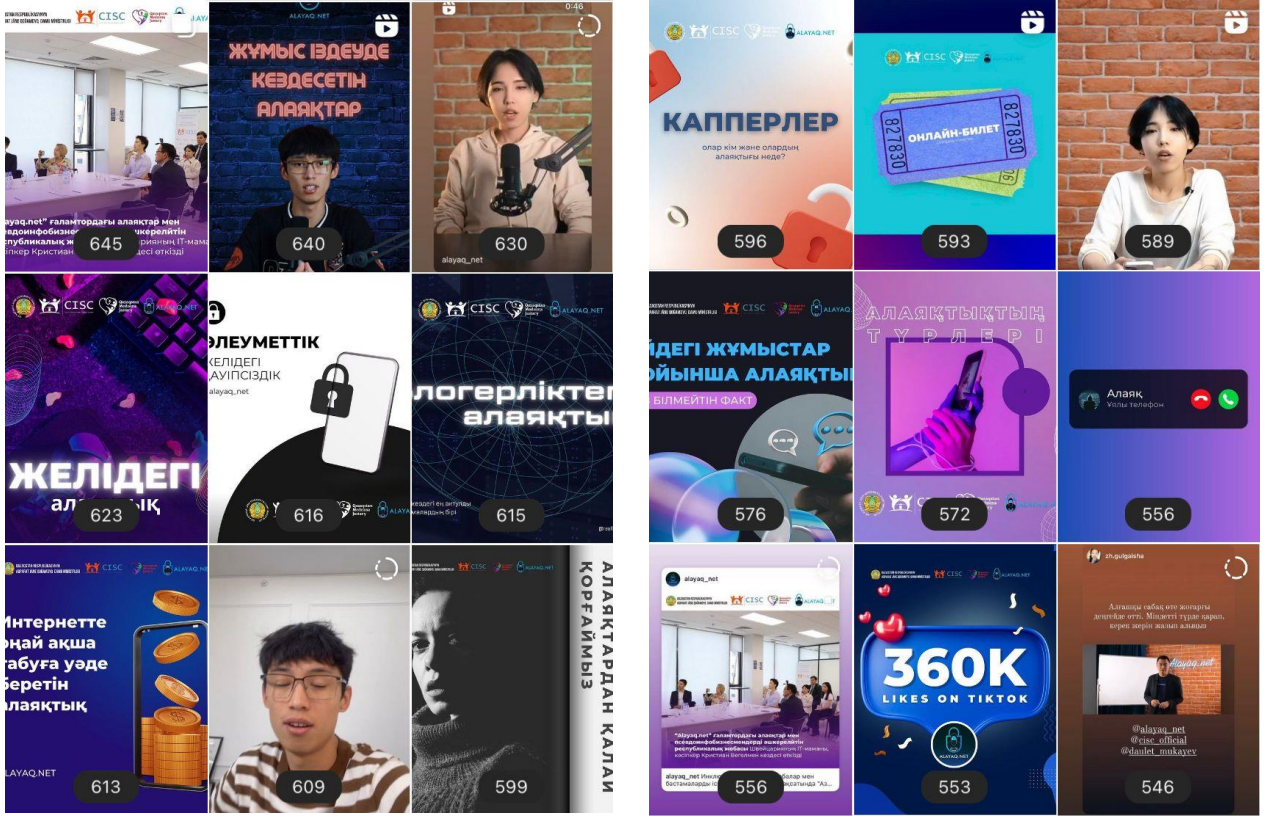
CISC
ALAYAQ
alayaq.net" ғаламтордағы алаяқтар мен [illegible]едеоинфобизнес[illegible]ткерелітін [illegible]спубликалық ж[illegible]риянның IT-мама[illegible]пікер Кристиан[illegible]едесі өткізді
645

ALAYAQ.NET
ЖҰМЫС ІЗДЕУДЕ КЕЗДЕСЕТІН АЛАЯҚТАР
640

0:46
alayaq_net
630

CISC
КАППЕРЛЕР
олар кім және олардың алаяқтығы неде?
596

CISC
ALAYAQ.NET
ОНЛАЙН-БИЛЕТ
827830
827830
593

589

CISC
ALAYAQ.NET
ЖЕЛІДЕГІ
ал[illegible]қ
623

ӘЛЕУМЕТТІК ЖЕЛІДЕГІ ҚАУІПСІЗДІК
alayaq_net
616

CISC
ALAYAQ.NET
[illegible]логерліктег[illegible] алаяқты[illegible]
615

CISC
ALAYAQ.NET
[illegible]ІДЕГІ ЖҰМЫСТАР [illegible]ЙЫНША АЛАЯҚТЫ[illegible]
БІЛМЕЙТІН ФАКТ
576

АЛАЯҚТЫҚТЫҢ ТҮРЛЕРІ
572

Алаяқ
Ұялы телефон
556

CISC
ALAYAQ.NET
Интернетте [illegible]оңай ақша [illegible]табуға уәде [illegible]беретін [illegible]алаяқтық
ALAYAQ.NET
613

609

CISC
ALAYAQ.NET
АЛАЯҚТАРДАН ҚАЛАЙ ҚОРҒАЙМЫЗ
599

alayaq_net
CISC
"Alayaq.net" ғаламтордағы алаяқтар мен псевдоинфобизнесмендері әшкерелейтін республикалық жобасы
alayaq_net
556

CISC
ALAYAQ.NET
360K
LIKES ON TIKTOK
ALAYAQ.NET
553

zh.gulgaisha
Алғашқы сабақ өте жоғары деңгейде өтті. Міндетті түрде қарап, керек жерін жазып алыңыз
alayaq.net
@alayaq_net
@cisc_official
@daulet_mukayev
546